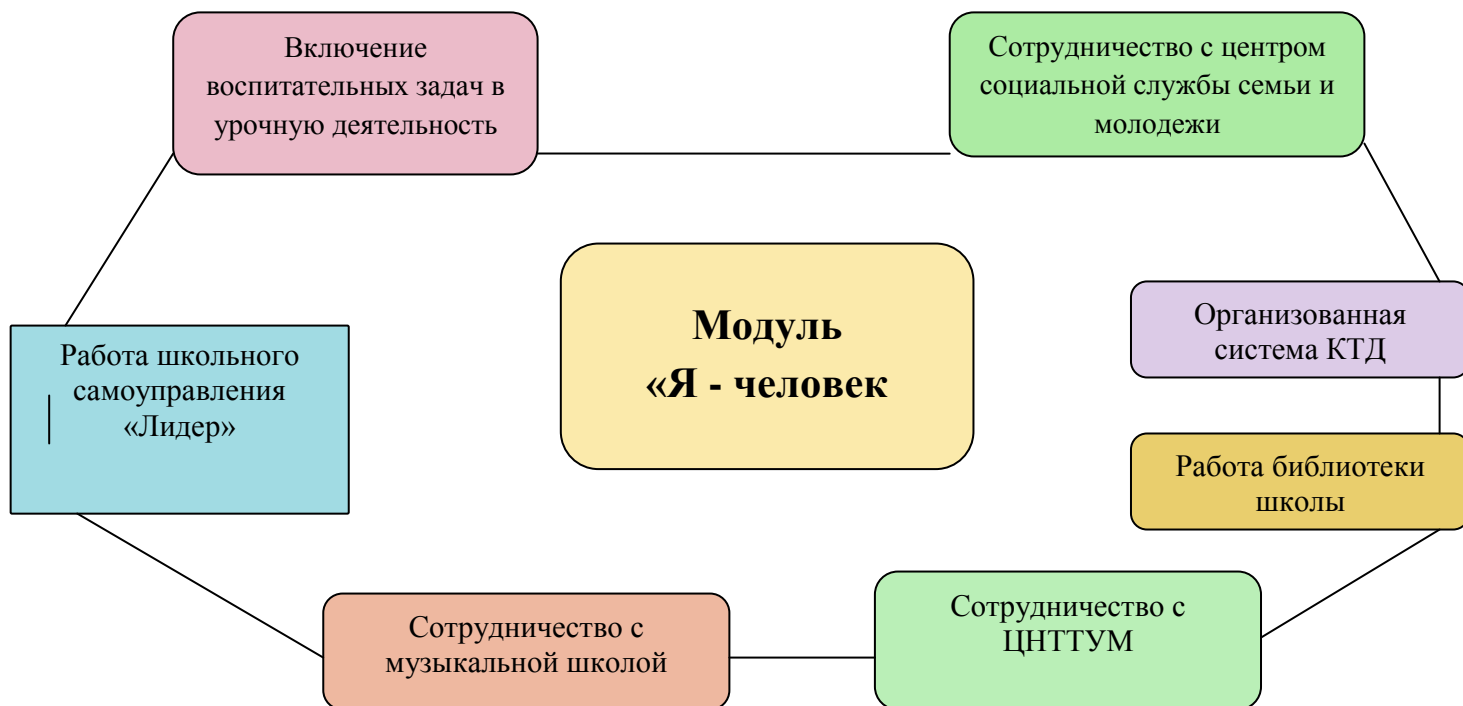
Включение воспитательных задач в урочную деятельность

Сотрудничество с центром социальной службы семьи и молодежи

Модуль «Я - человек

Организованная система КТД

Работа школьного самоуправления «Лидер»

Работа библиотеки школы

Сотрудничество с ЦНТТУМ

Сотрудничество с музыкальной школой